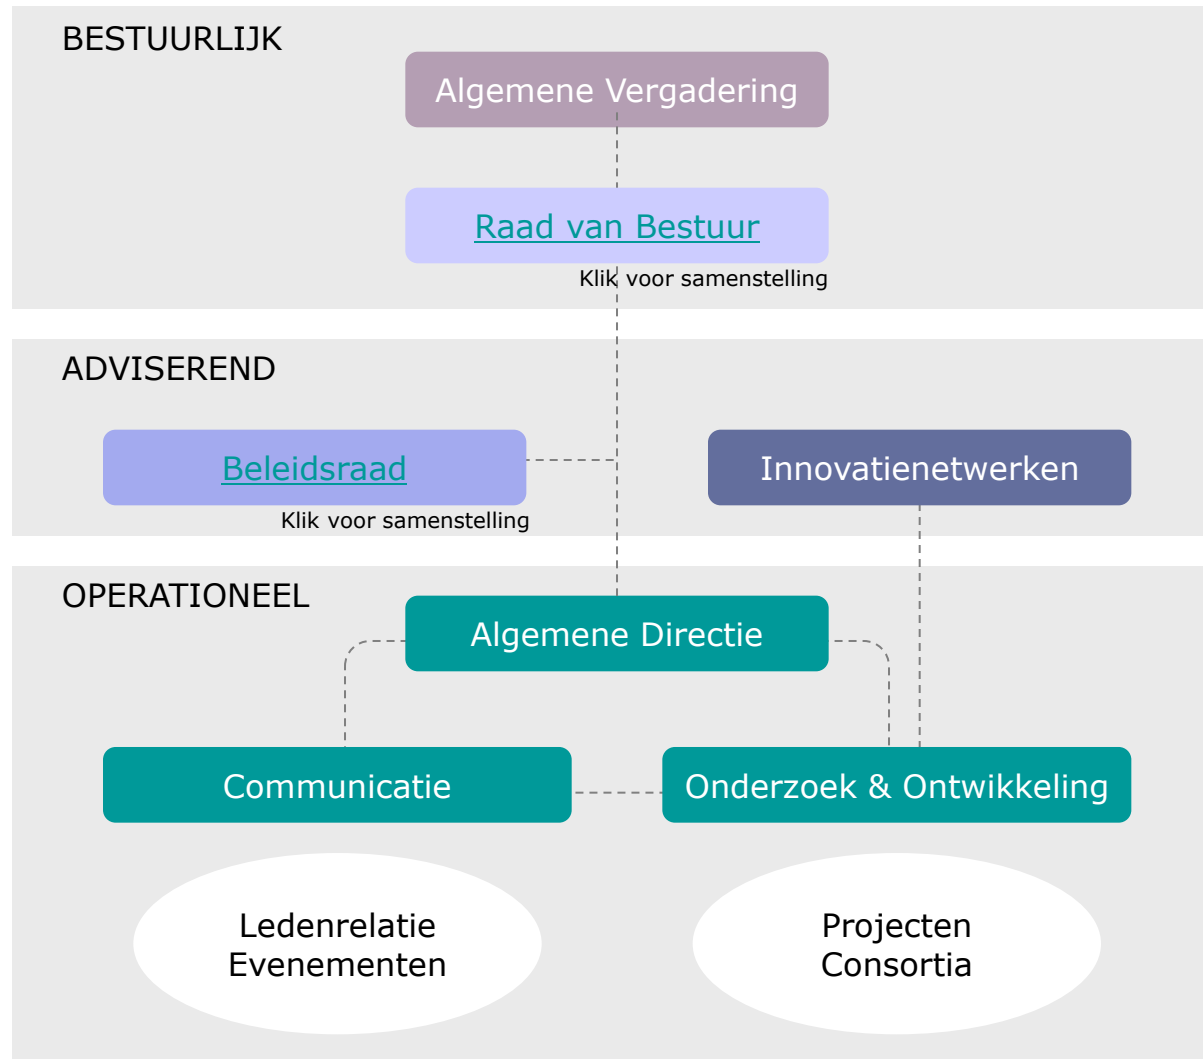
BESTUURLIJK

Algemene Vergadering

Raad van Bestuur

Klik voor samenstelling

ADVISEREND

Beleidsraad

Klik voor samenstelling

Innovatienetwerken

OPERATIONEEL

Algemene Directie

Communicatie

Onderzoek & Ontwikkeling

Ledenrelatie
Evenementen

Projecten
Consortia